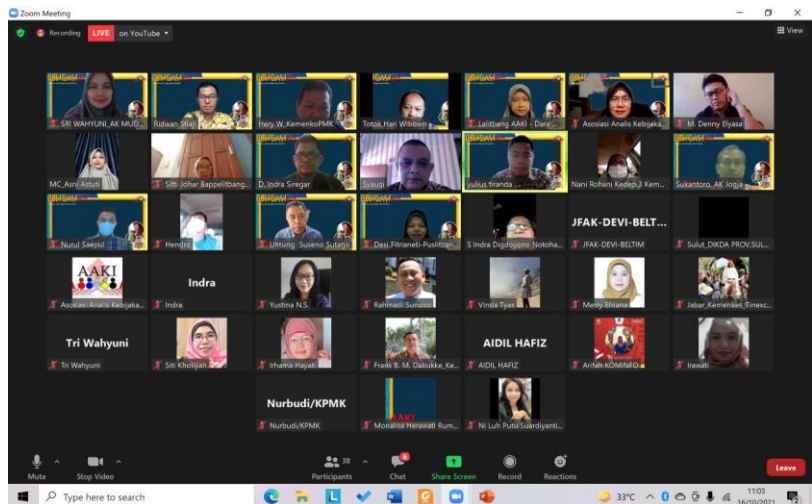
Zoom Meeting

Recording LIVE on YouTube

View

SRI WAHYUNI_AK MUD...
Ridwan_Staji...
Hery W_KemenkoPMK
Totok Hari Wibowo
Litbang AAKI - Dara...
Asosiasi Analis Kebijaka...
M. Denny Elyasa
MC_Asni Astuti
Sitti Johar Bappelitbang...
D. Indra Siregar
Syaugi
yulius tiranda
Nani Rohani Kedep.3 Kem...
Sukantoro, AK Jogja
Nurul Saepul
Hendro
Untung_Suseno Sutarjo
Desi Fitrianeti-Puslitism...
S Indra Digdoyono Notoha...
JFAK-DEVI-BELT...
JFAK-DEVI-BELTIM
Sulut_DIKDA PROV.SUL...
AAKI
Asosiasi Analis Kebijaka...
Indra
Indra
Yustina N.S.
Rahmadi Sunoko
Vinda Tyas
Meiny Bhiana
Jabar_Kemenkes Tinexc...
Tri Wahyuni
Tri Wahyuni
Siti Kholijah
Irhama Hayati
Frans B. M. Dabukke_Ke...
AIDIL HAFIZ
AIDIL HAFIZ
Arifah KOMINFO
Irawati
Nurbudi/KPMK
Nurbudi/KPMK
Monalisa Herawati Rum...
Ni Luh Putu Suardiyanti...

Mute
Stop Video
38
Participants
Chat
Share Screen
Record
Reactions
Leave

Type here to search
33°C
11:03
16/10/2021